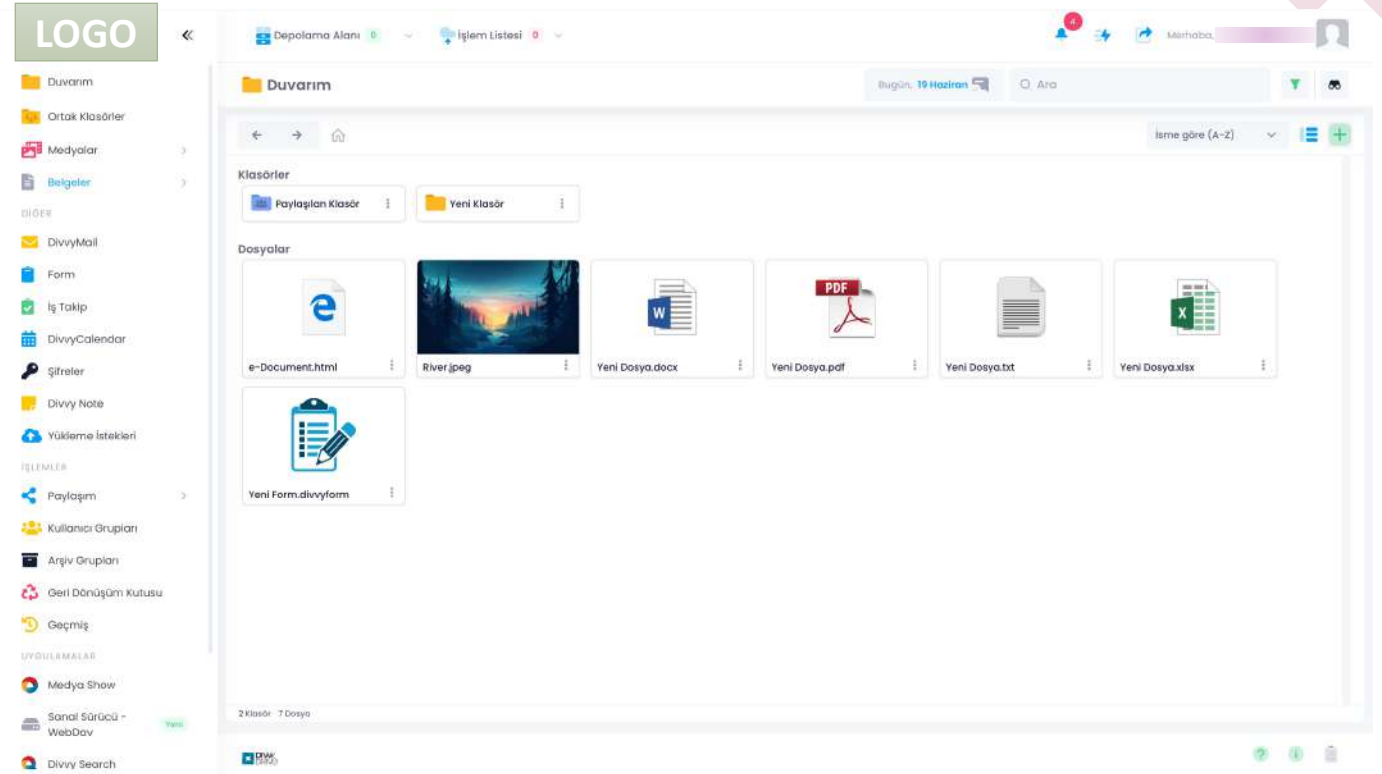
LOGO

Duvarım
Ortak Klasörler
Medyalar
Belgeler
DİĞER
DivvyMail
Form
İş Takip
DivvyCalendar
Şifreler
Divvy Note
Yükleme İstekleri
İŞLEMLER
Paylaşım
Kullanıcı Grupları
Arşiv Grupları
Geri Dönüşüm Kutusu
Geçmiş
UYGULAMALAR
Medya Show
Sanal Sürücü - WebDav
Yeni
Divvy Search

Depolama Alanı 0
İşlem Listesi 0
4
Merhaba,

Duvarım
Bugün, 19 Haziran
Ara

İsme göre (A-Z)

Klasörler
Paylaşılan Klasör
Yeni Klasör

Dosyalar
e-Document.html
River.jpeg
Yeni Dosya.docx
PDF
Yeni Dosya.pdf
Yeni Dosya.txt
Yeni Dosya.xlsx
Yeni Form.divvyform

2 Klasör 7 Dosya